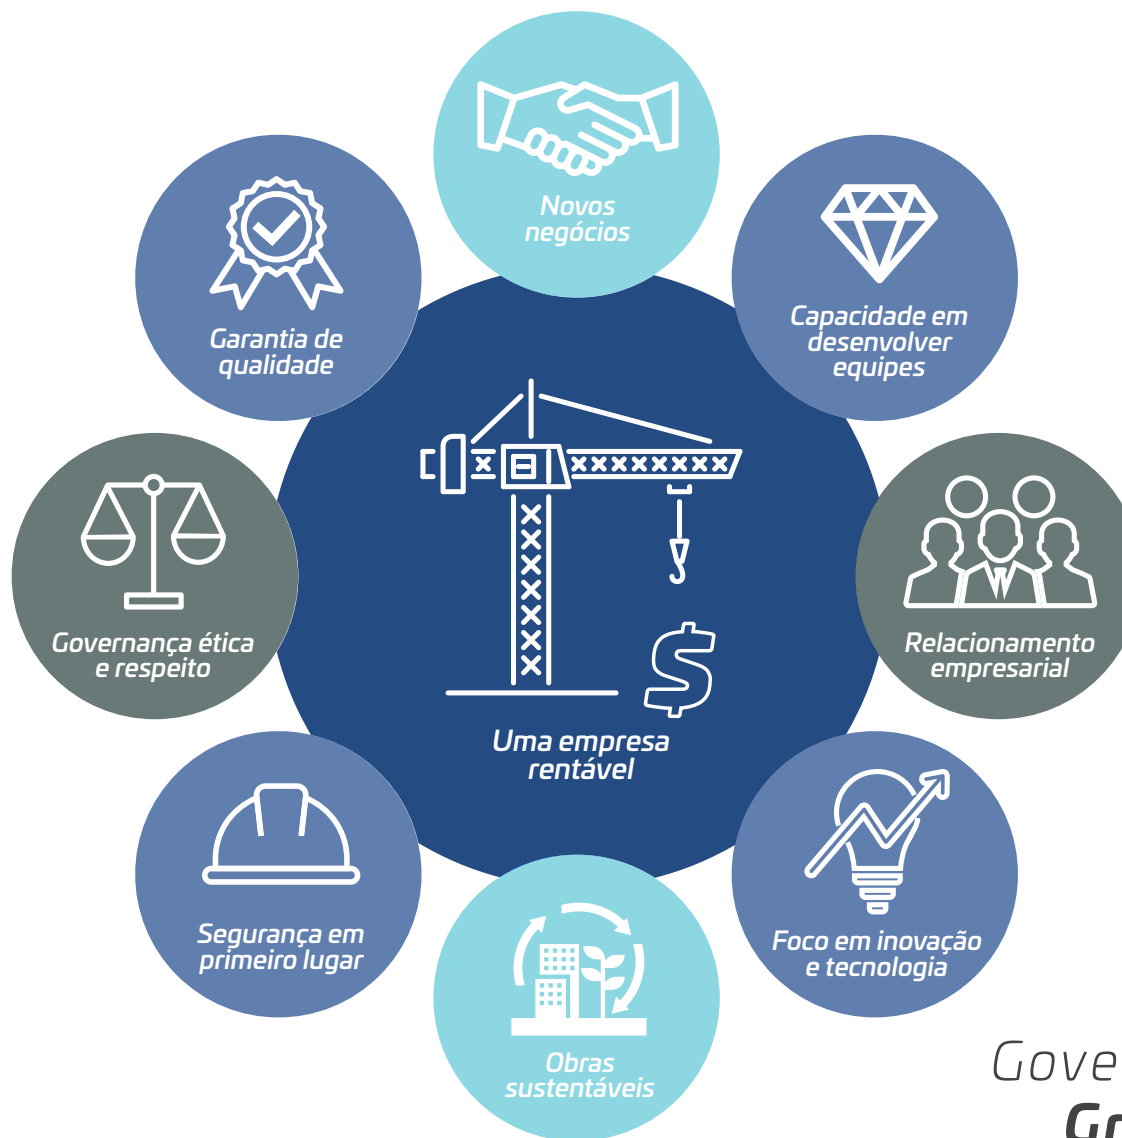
Novos negócios

Capacidade em desenvolver equipes

Relacionamento empresarial

Foco em inovação e tecnologia

Obras sustentáveis

Segurança em primeiro lugar

Governança ética e respeito

Garantia de qualidade

Uma empresa rentável

Gove

Gr